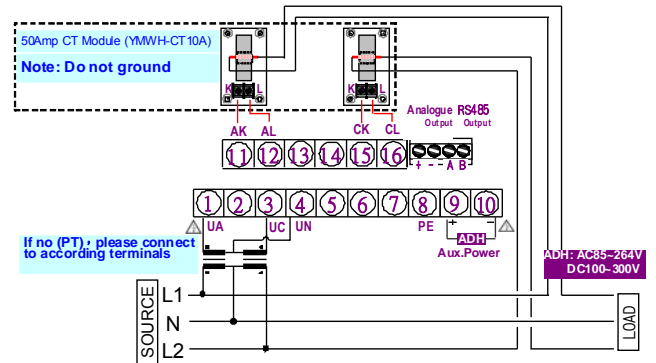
50Amp CT Module (YMWH-CT10A)
Note: Do not ground

K L
K L

AK AL CK CL

Analogue RS485
Output Output

11 12 13 14 15 16
+ - - A B

1 2 3 4 5 6 7 8 9 10
UA UC UN PE
+ -
ADH
Aux.Power

If no (PT), please connect to according terminals

ADH: AC85~264V
DC100~300V

SOURCE
L1
N
L2

LOAD